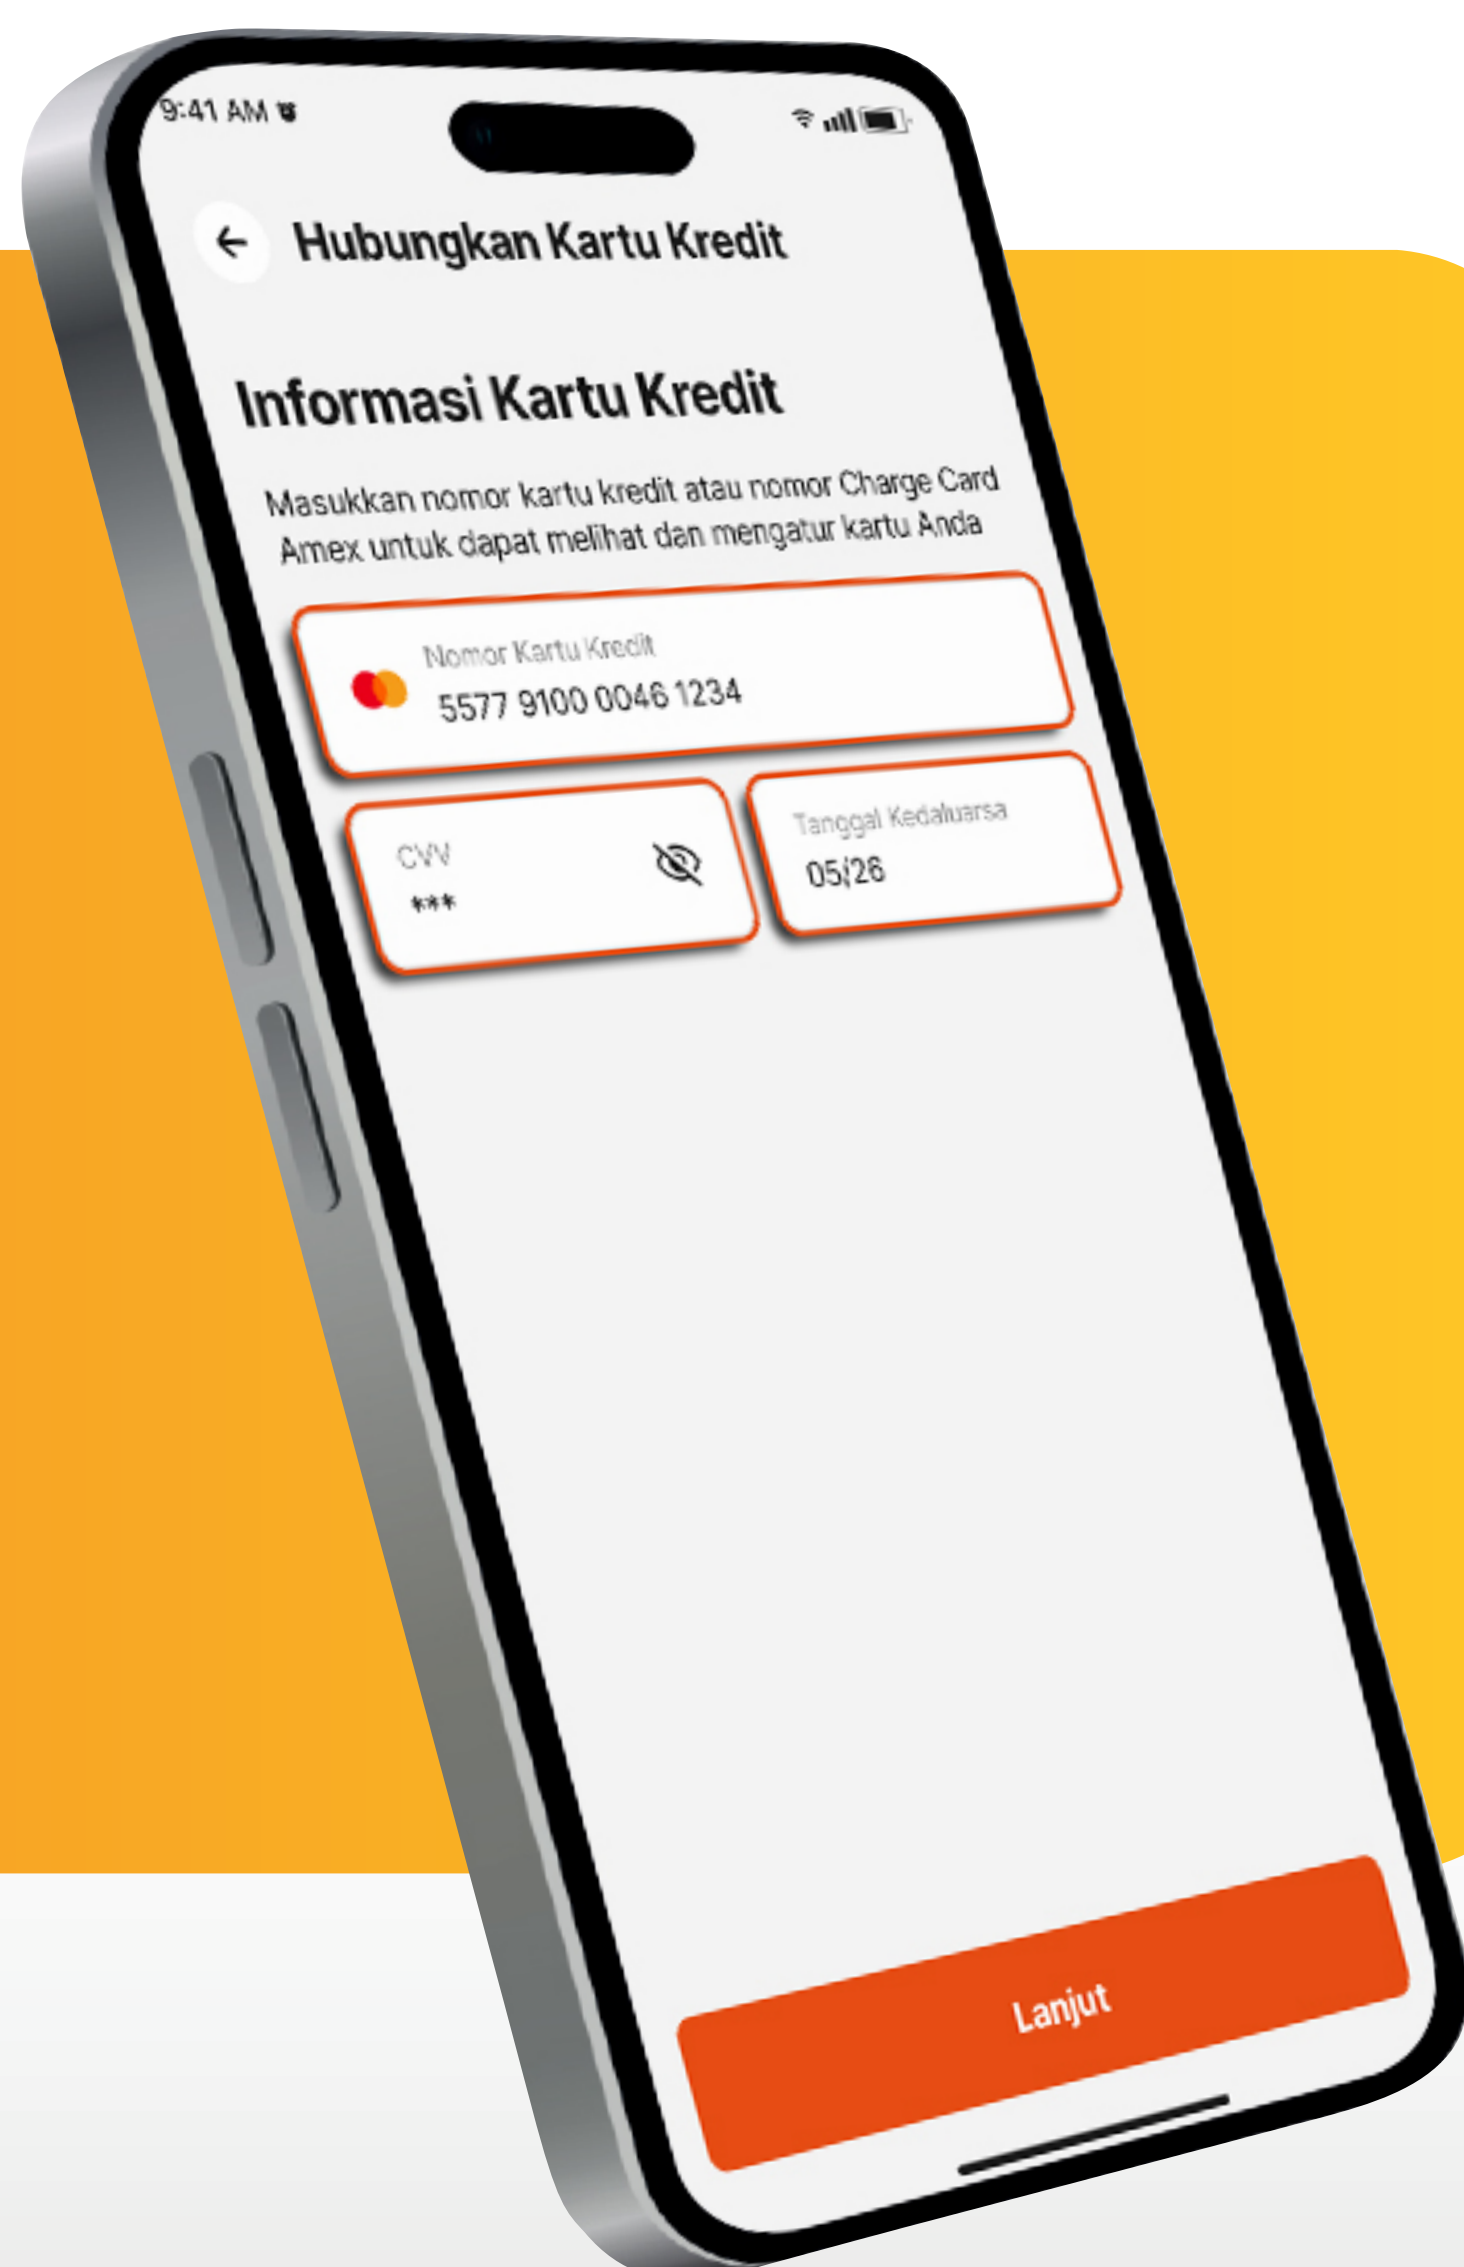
9:41 AM

Hubungkan Kartu Kredit

Informasi Kartu Kredit

Masukkan nomor kartu kredit atau nomor Charge Card Amex untuk dapat melihat dan mengatur kartu Anda

Nomor Kartu Kredit
5577 9100 0046 1234

CVV
***

Tanggal Kedaluarsa
05/26

Lanjut